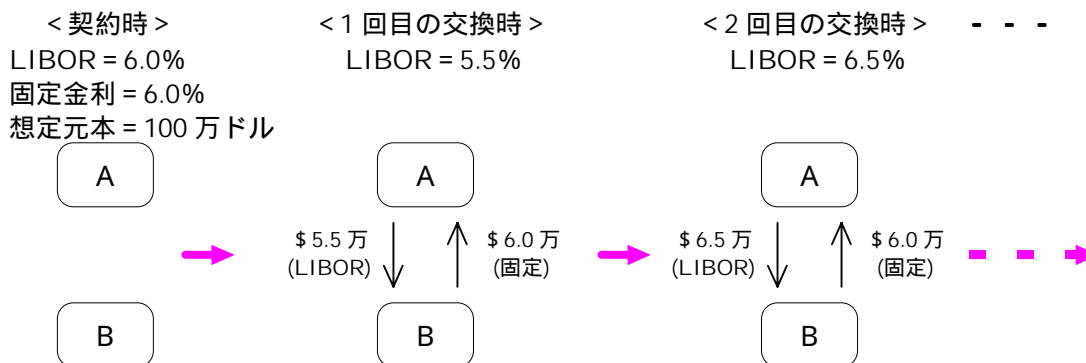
< 契約時 >
LIBOR = 6.0%
固定金利 = 6.0%
想定元本 = 100 万ドル

A

B

< 1 回目の交換時 >
LIBOR = 5.5%

A

$ 5.5 万
(LIBOR)

$ 6.0 万
(固定)

B

< 2 回目の交換時 >
LIBOR = 6.5%

A

$ 6.5 万
(LIBOR)

$ 6.0 万
(固定)

B

- - -